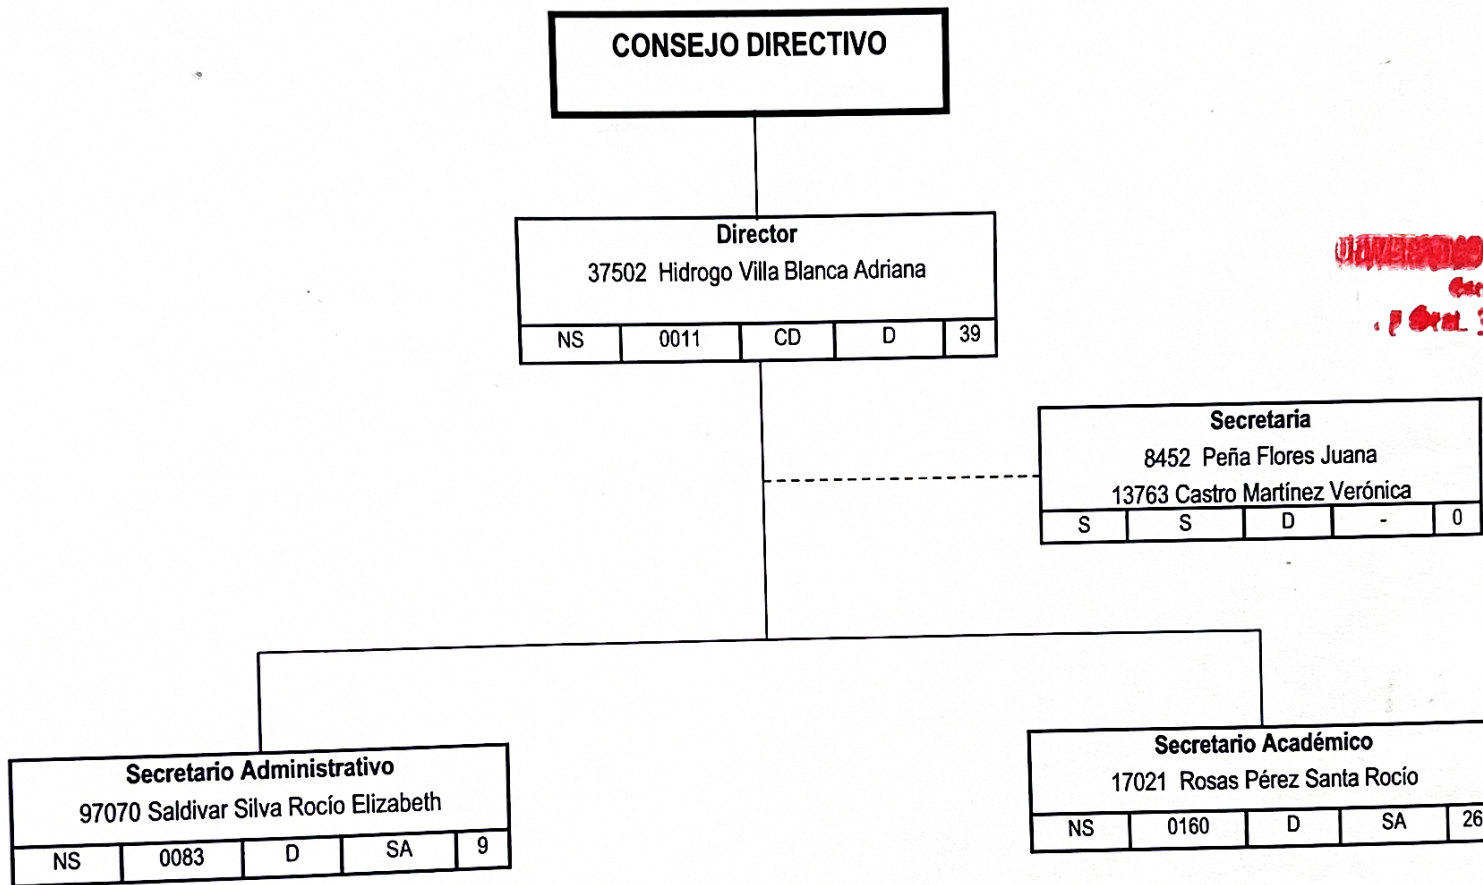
CONSEJO DIRECTIVO

Director
37502 Hidrogo Villa Blanca Adriana

| NS | 0011 | CD | D | 39 |
|---|---|---|---|---|

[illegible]
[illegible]
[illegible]

Secretaria
8452 Peña Flores Juana
13763 Castro Martínez Verónica

| S | S | D | - | 0 |
|---|---|---|---|---|

Secretario Administrativo
97070 Saldivar Silva Rocío Elizabeth

| NS | 0083 | D | SA | 9 |
|---|---|---|---|---|

Secretario Académico
17021 Rosas Pérez Santa Rocío

| NS | 0160 | D | SA | 26 |
|---|---|---|---|---|